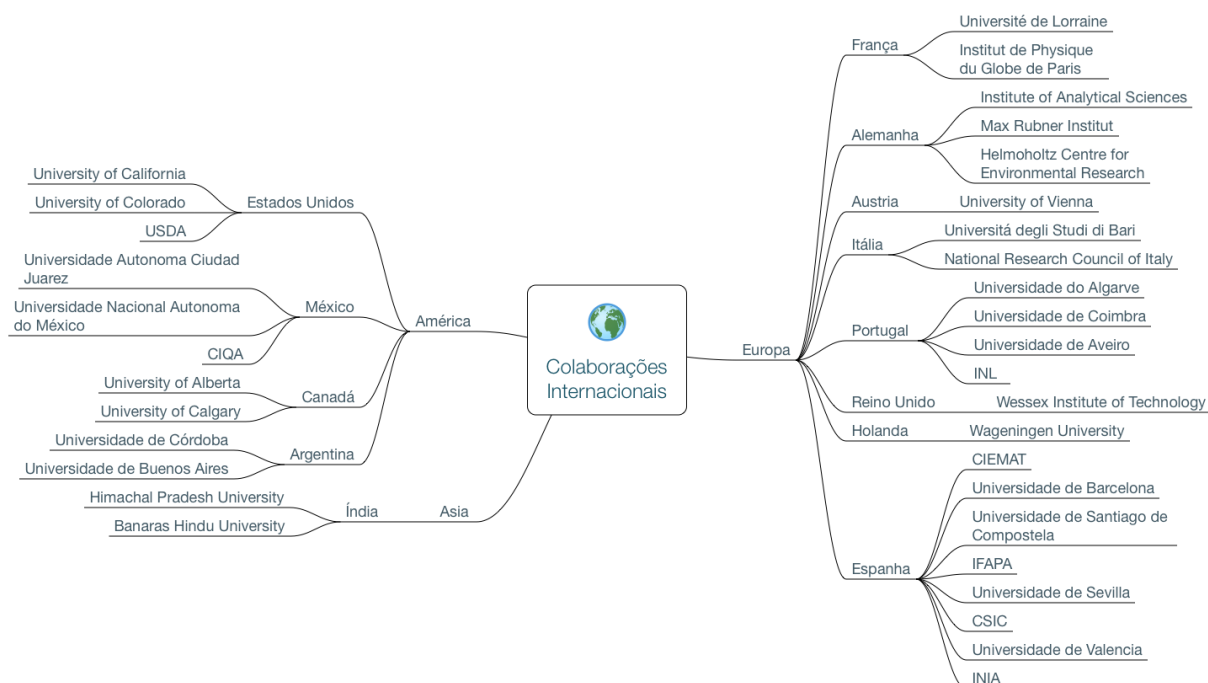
Colaborações Internacionais

América

Estados Unidos
University of California
University of Colorado
USDA

México
Universidade Autonoma Ciudad Juarez
Universidade Nacional Autonoma do México
CIQA

Canadá
University of Alberta
University of Calgary

Argentina
Universidade de Córdoba
Universidade de Buenos Aires

Asia

Índia
Himachal Pradesh University
Banaras Hindu University

Europa

França
Université de Lorraine
Institut de Physique du Globe de Paris

Alemanha
Institute of Analytical Sciences
Max Rubner Institut
Helmoholtz Centre for Environmental Research

Austria
University of Vienna

Itália
Universitá degli Studi di Bari
National Research Council of Italy

Portugal
Universidade do Algarve
Universidade de Coimbra
Universidade de Aveiro
INL

Reino Unido
Wessex Institute of Technology

Holanda
Wageningen University

Espanha
CIEMAT
Universidade de Barcelona
Universidade de Santiago de Compostela
IFAPA
Universidade de Sevilla
CSIC
Universidade de Valencia
INIA